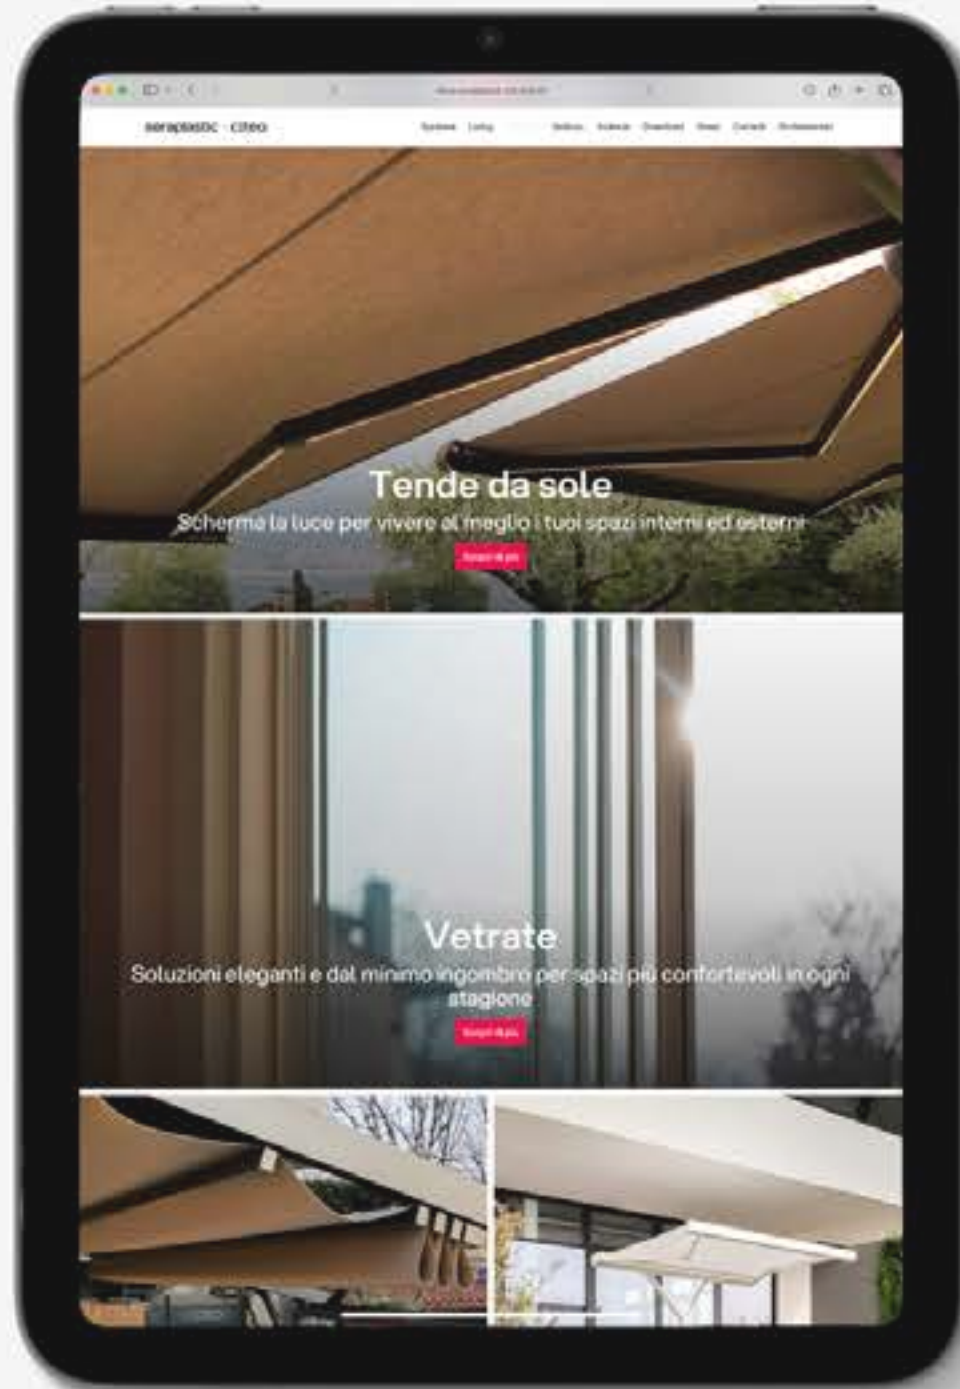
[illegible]

aeraplastic · citeo

Sistemi Living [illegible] Settori Azienda Download News Contatti Professionisti

Tende da sole

Scherma la luce per vivere al meglio i tuoi spazi interni ed esterni

Scopri di più

Vetrate

Soluzioni eleganti e dal minimo ingombro per spazi più confortevoli in ogni stagione

Scopri di più